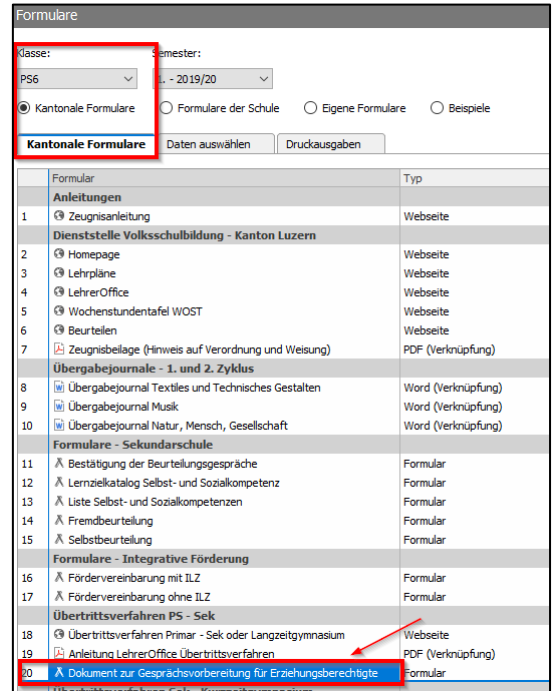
Formulare

Klasse: PS6
Semester: 1. - 2019/20

Kantonale Formulare  Formulare der Schule  Eigene Formulare  Beispiele

Kantonale Formulare | Daten auswählen | Druckausgaben

| | Formular | Typ |
|---|---|---|
| | Anleitungen | |
| 1 | Zeugnisanleitung | Webseite |
| | Dienststelle Volksschulbildung - Kanton Luzern | |
| 2 | Homepage | Webseite |
| 3 | Lehrpläne | Webseite |
| 4 | LehrerOffice | Webseite |
| 5 | Wochenstundentafel WOST | Webseite |
| 6 | Beurteilen | Webseite |
| 7 | Zeugnisbeilage (Hinweis auf Verordnung und Weisung) | PDF (Verknüpfung) |
| | Übergabejournale - 1. und 2. Zyklus | |
| 8 | Übergabejournal Textiles und Technisches Gestalten | Word (Verknüpfung) |
| 9 | Übergabejournal Musik | Word (Verknüpfung) |
| 10 | Übergabejournal Natur, Mensch, Gesellschaft | Word (Verknüpfung) |
| | Formulare - Sekundarschule | |
| 11 | Bestätigung der Beurteilungsgespräche | Formular |
| 12 | Lernzielkatalog Selbst- und Sozialkompetenz | Formular |
| 13 | Liste Selbst- und Sozialkompetenzen | Formular |
| 14 | Fremdbeurteilung | Formular |
| 15 | Selbstbeurteilung | Formular |
| | Formulare - Integrative Förderung | |
| 16 | Fördervereinbarung mit ILZ | Formular |
| 17 | Fördervereinbarung ohne ILZ | Formular |
| | Übertrittsverfahren PS - Sek | |
| 18 | Übertrittsverfahren Primar - Sek oder Langzeitgymnasium | Webseite |
| 19 | Anleitung LehrerOffice Übertrittsverfahren | PDF (Verknüpfung) |
| 20 | Dokument zur Gesprächsvorbereitung für Erziehungsberechtigte | Formular |
| | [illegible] | |